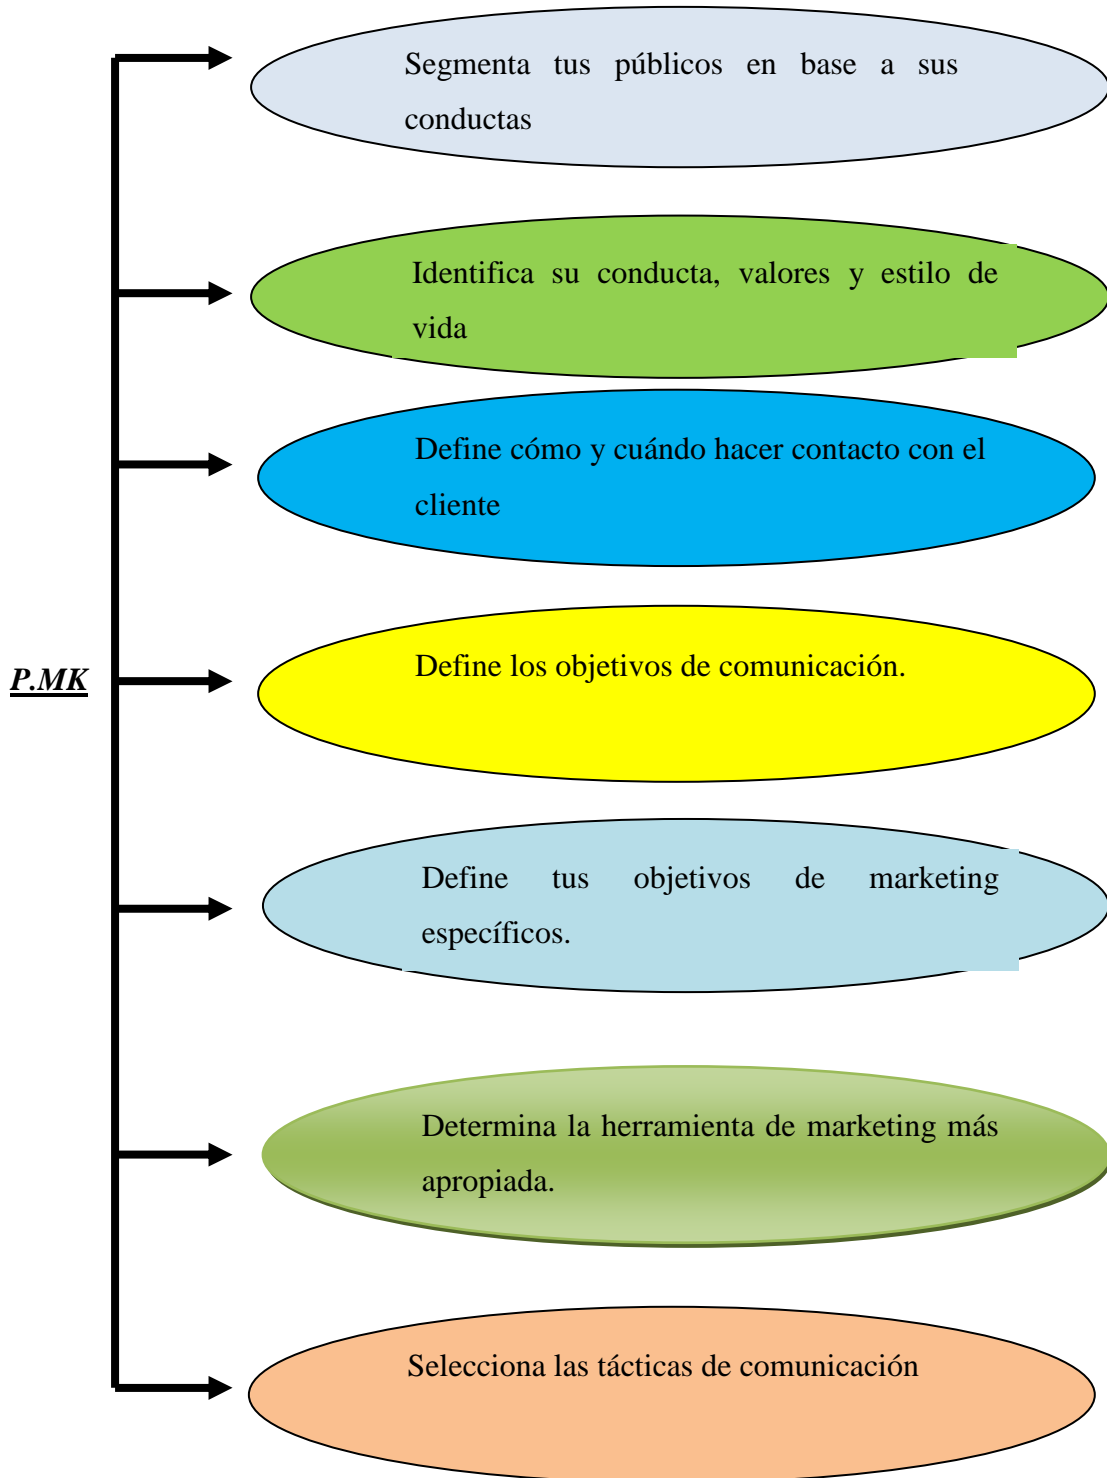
P.MK

Segmenta tus públicos en base a sus conductas

Identifica su conducta, valores y estilo de vida

Define cómo y cuándo hacer contacto con el cliente

Define los objetivos de comunicación.

Define tus objetivos de marketing específicos.

Determina la herramienta de marketing más apropiada.

Selecciona las tácticas de comunicación